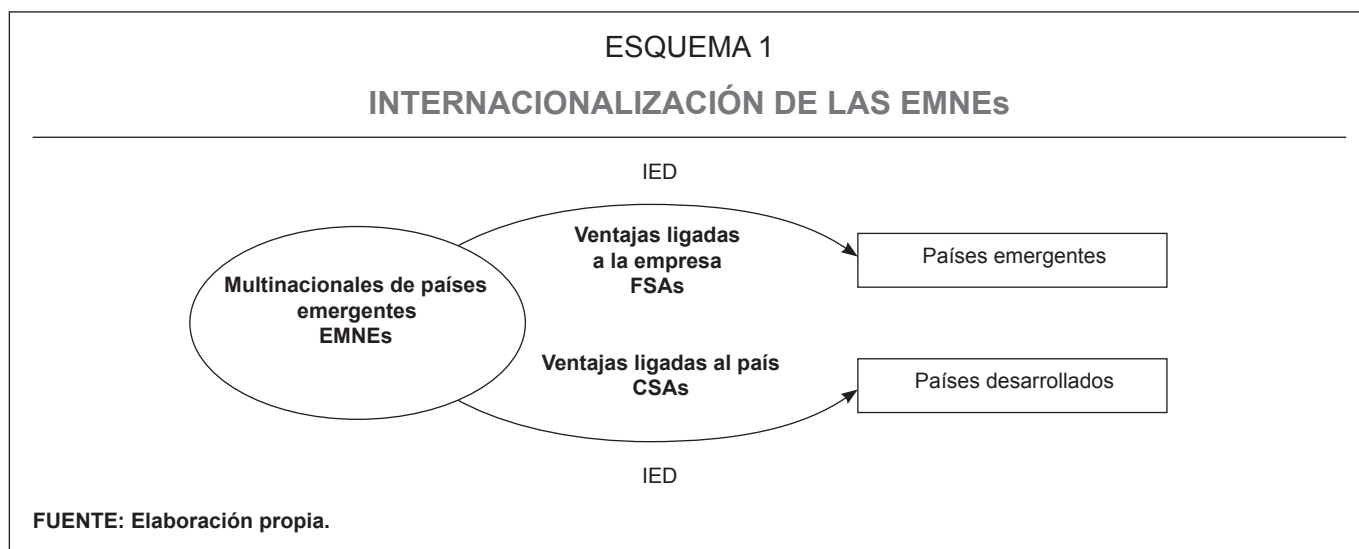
ESQUEMA 1

INTERNACIONALIZACIÓN DE LAS EMNEs

IED

Ventajas ligadas a la empresa FSAs

Países emergentes

Multinacionales de países emergentes EMNEs

Ventajas ligadas al país CSAs

Países desarrollados

IED

FUENTE: Elaboración propia.